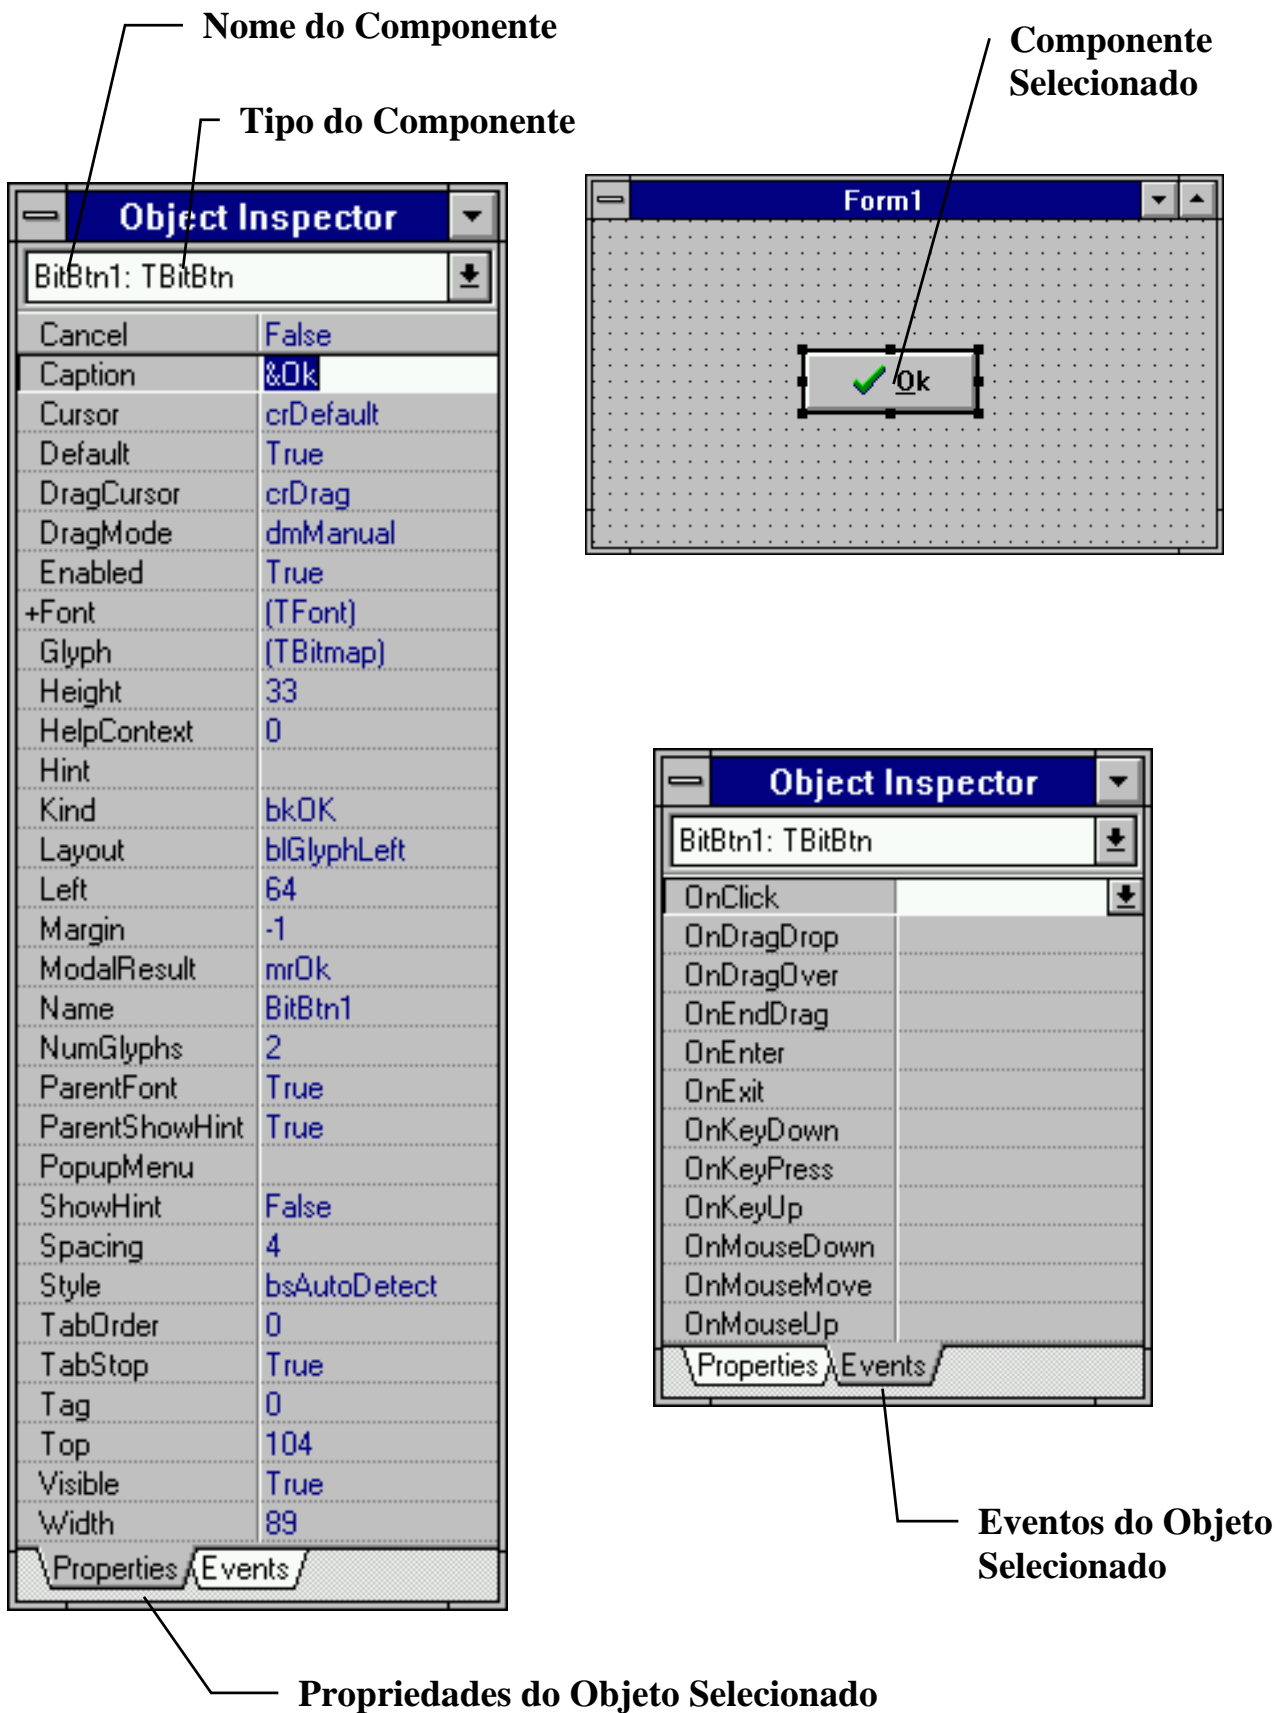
Nome do Componente

Tipo do Componente

Componente Selecionado

Object Inspector

BitBtn1: TBitBtn

| | |
|---|---|
| Cancel | False |
| Caption | &Ok |
| Cursor | crDefault |
| Default | True |
| DragCursor | crDrag |
| DragMode | dmManual |
| Enabled | True |
| +Font | (TFont) |
| Glyph | (TBitmap) |
| Height | 33 |
| HelpContext | 0 |
| Hint | |
| Kind | bkOK |
| Layout | blGlyphLeft |
| Left | 64 |
| Margin | -1 |
| ModalResult | mrOk |
| Name | BitBtn1 |
| NumGlyphs | 2 |
| ParentFont | True |
| ParentShowHint | True |
| PopupMenu | |
| ShowHint | False |
| Spacing | 4 |
| Style | bsAutoDetect |
| TabOrder | 0 |
| TabStop | True |
| Tag | 0 |
| Top | 104 |
| Visible | True |
| Width | 89 |

Properties Events

Form1

Ok

Object Inspector

BitBtn1: TBitBtn

OnClick
OnDragDrop
OnDragOver
OnEndDrag
OnEnter
OnExit
OnKeyDown
OnKeyPress
OnKeyUp
OnMouseDown
OnMouseMove
OnMouseUp

Properties Events

Eventos do Objeto Selecionado

Propriedades do Objeto Selecionado